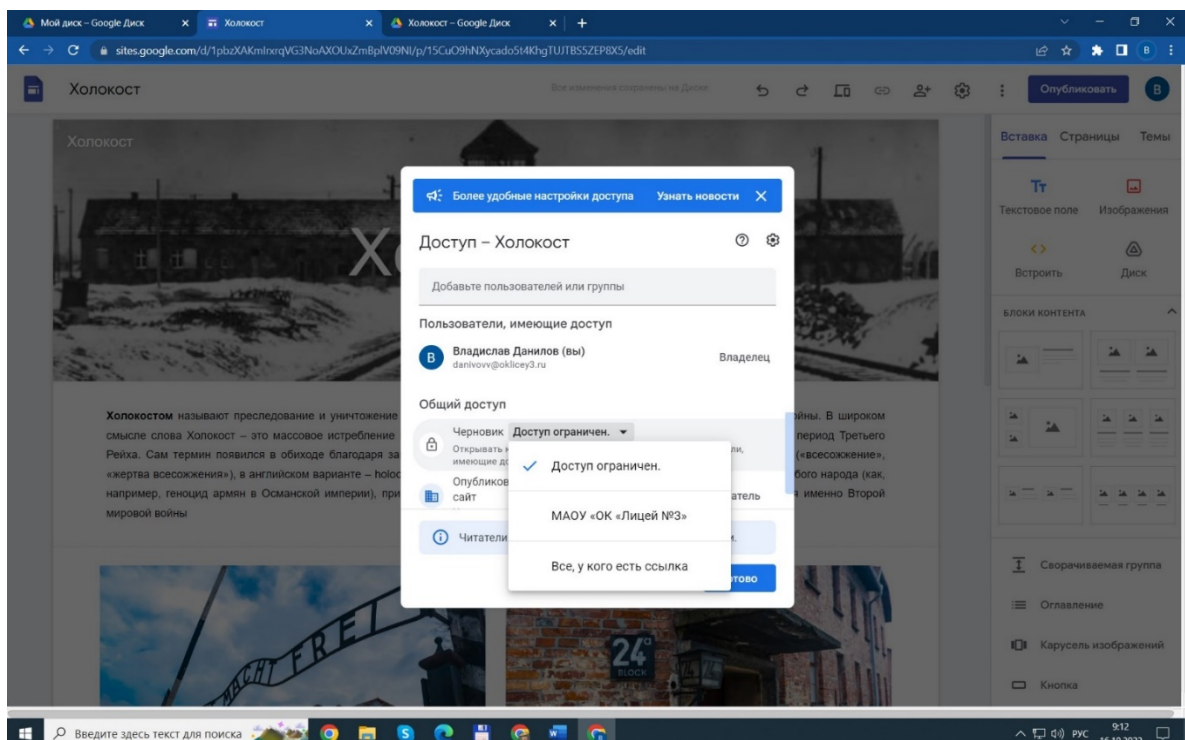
Мой диск – Google Диск
Холокост
Холокост – Google Диск
sites.google.com/d/1pbzXAKmlrxrqVG3NoAXOUxZmBplV09NI/p/15CuO9hNXycado5t4KhgTUJTBS5ZEP8X5/edit

Холокост
Все изменения сохранены на Диске
Опубликовать

Вставка Страницы Темы
Текстовое поле
Изображения
Встроить
Диск
БЛОКИ КОНТЕНТА

Холокост

Холокостом называют преследование и уничтожение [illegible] ойны. В широком смысле слова Холокост – это массовое истребление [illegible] период Третьего Рейха. Сам термин появился в обиходе благодаря за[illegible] («всесожжение», «жертва всесожжения»), в английском варианте – holoc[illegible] бого народа (как, например, геноцид армян в Османской империи), при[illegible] а именно Второй мировой войны

Более удобные настройки доступа
Узнать новости

Доступ – Холокост
Добавьте пользователей или группы
Пользователи, имеющие доступ
Владислав Данилов (вы)
danivovv@oklicey3.ru
Владелец
Общий доступ
Черновик Доступ ограничен.
Открывать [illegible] имеющие д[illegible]
Опубликов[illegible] сайт
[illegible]ли,
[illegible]атель
Читатели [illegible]
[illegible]отово

Доступ ограничен.
МАОУ «ОК «Лицей №3»
Все, у кого есть ссылка

Сворачиваемая группа
Оглавление
Карусель изображений
Кнопка

Введите здесь текст для поиска
РУС
9:12